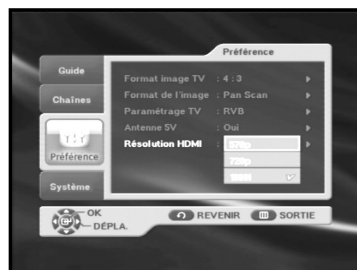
Préférence

Guide

Chaînes

Préférence

Système

Format image TV : 4 : 3

Format de l'image : Pan Scan

Paramétrage TV : RVB

Antenne 5V : Oui

Résolution HDMI : 576p

720p

1080i

OK

DÉPLA.

REVENIR

SORTIE